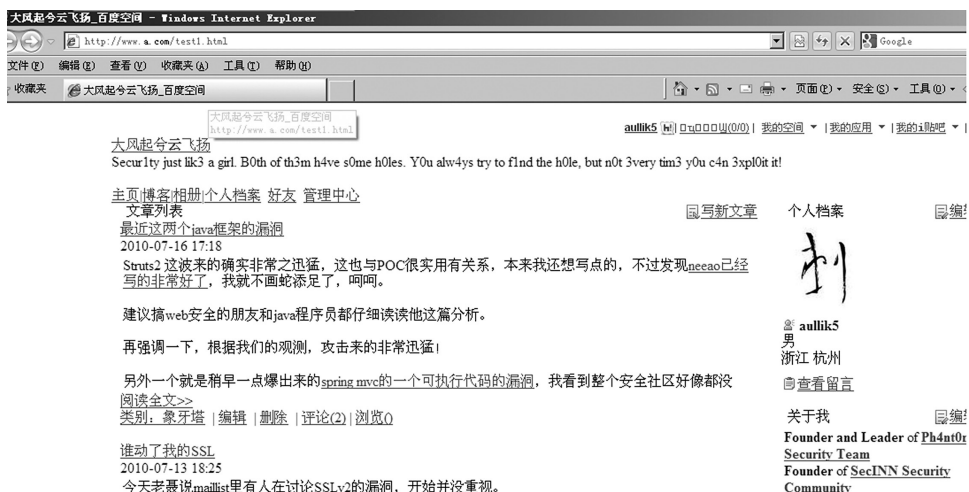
大风起兮云飞扬_百度空间 - Windows Internet Explorer

http://www.a.com/test1.html

Google

文件(F) 编辑(E) 查看(V) 收藏夹(A) 工具(T) 帮助(H)

收藏夹 大风起兮云飞扬_百度空间

页面(P) 安全(S) 工具(O)

大风起兮云飞扬_百度空间
http://www.a.com/test1.html

aullik5 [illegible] | 我的空间 | 我的应用 | 我的i贴吧

大风起兮云飞扬

Secur1ty just lik3 a girl. B0th of th3m h4ve s0me h0les. Y0u alw4ys try to f1nd the h0le, but n0t 3very tim3 y0u c4n 3xpl0it it!

主页 博客 相册 个人档案 好友 管理中心

文章列表

写新文章

最近这两个java框架的漏洞

2010-07-16 17:18

Struts2 这波来的确实非常之迅猛，这也与POC很实用有关系，本来我还想写点的，不过发现neeao已经写的非常好了，我就不画蛇添足了，呵呵。

建议搞web安全的朋友和java程序员都仔细读读他这篇分析。

再强调一下，根据我们的观测，攻击来的非常迅猛！

另外一个就是稍早一点爆出来的spring mvc的一个可执行代码的漏洞，我看到整个安全社区好像都没

阅读全文>>

类别：象牙塔 | 编辑 | 删除 | 评论(2) | 浏览()

谁动了我的SSL

2010-07-13 18:25

今天老聂说maillist里有人在讨论SSLv2的漏洞，开始并没重视。

个人档案

编辑

aullik5

男

浙江 杭州

查看留言

关于我

编辑

Founder and Leader of Ph4nt0m Security Team

Founder of SecINN Security Community